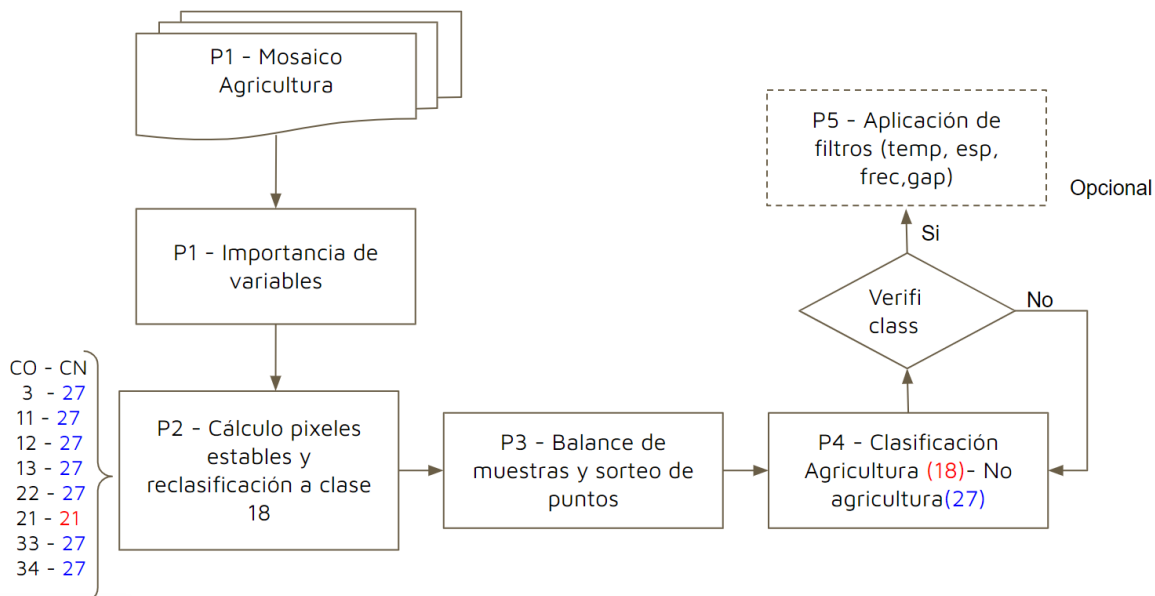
P1 - Mosaico Agricultura

P1 - Importancia de variables

CO - CN
3 - 27
11 - 27
12 - 27
13 - 27
22 - 27
21 - 21
33 - 27
34 - 27

P2 - Cálculo pixeles estables y reclasificación a clase 18

P3 - Balance de muestras y sorteo de puntos

P4 - Clasificación Agricultura (18)- No agricultura(27)

Verifi class

Si

No

P5 - Aplicación de filtros (temp, esp, frec,gap)

Opcional